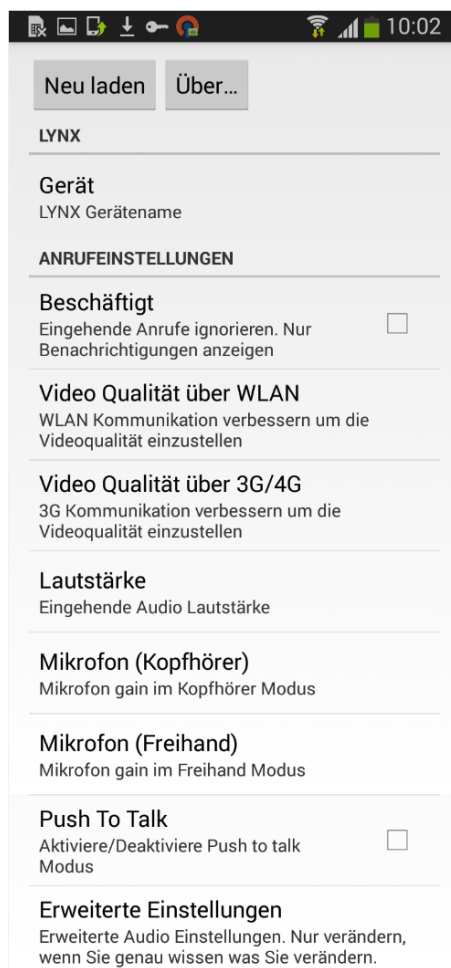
10:02

Neu laden Über...

LYNX

Gerät
LYNX Gerätename

ANRUFEINSTELLUNGEN

Beschäftigt
Eingehende Anrufe ignorieren. Nur Benachrichtigungen anzeigen

Video Qualität über WLAN
WLAN Kommunikation verbessern um die Videoqualität einzustellen

Video Qualität über 3G/4G
3G Kommunikation verbessern um die Videoqualität einzustellen

Lautstärke
Eingehende Audio Lautstärke

Mikrofon (Kopfhörer)
Mikrofon gain im Kopfhörer Modus

Mikrofon (Freihand)
Mikrofon gain im Freihand Modus

Push To Talk
Aktiviere/Deaktiviere Push to talk Modus

Erweiterte Einstellungen
Erweiterte Audio Einstellungen. Nur verändern, wenn Sie genau wissen was Sie verändern.